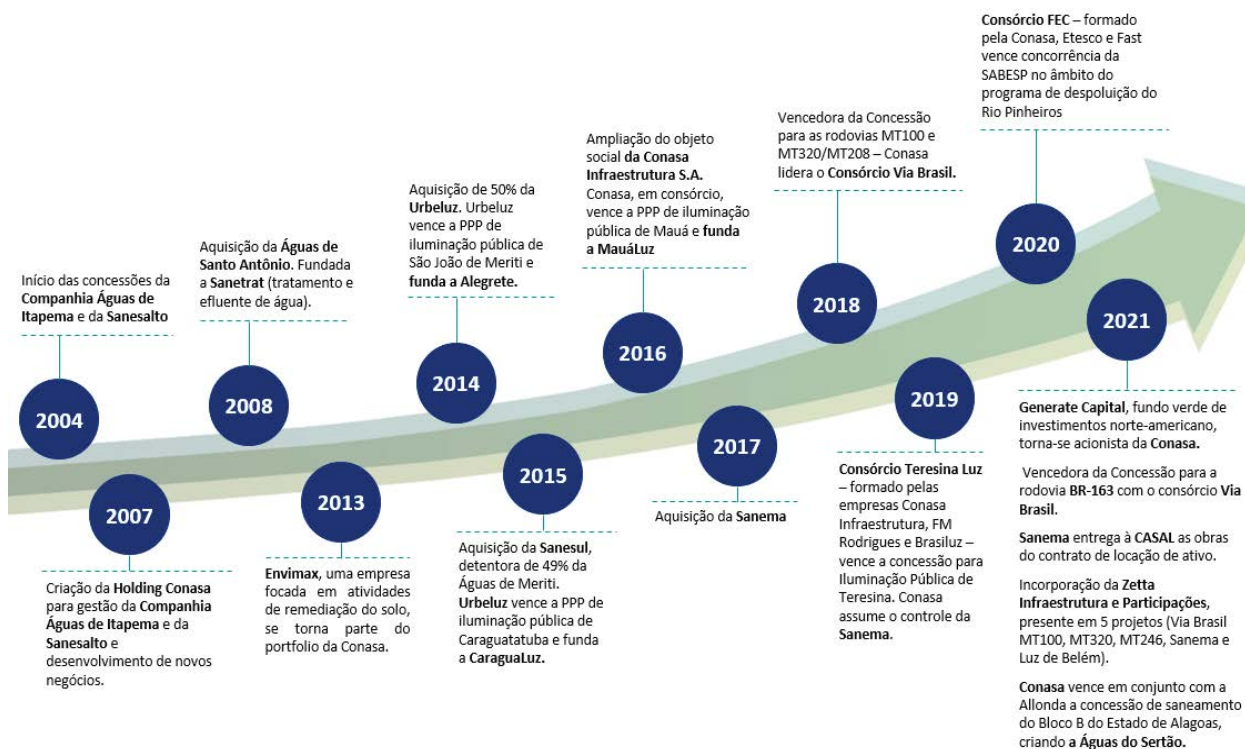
Início das concessões da Companhia Águas de Itapema e da Sanesalto

2004

2007

Criação da Holding Conasa para gestão da Companhia Águas de Itapema e da Sanesalto e desenvolvimento de novos negócios.

Aquisição da Águas de Santo Antônio. Fundada a Sanetrat (tratamento e efluente de água).

2008

2013

Envimax, uma empresa focada em atividades de remediação do solo, se torna parte do portfolio da Conasa.

Aquisição de 50% da Urbeluz. Urbeluz vence a PPP de iluminação pública de São João de Meriti e funda a Alegrete.

2014

2015

Aquisição da Sanesul, detentora de 49% da Águas de Meriti. Urbeluz vence a PPP de iluminação pública de Caraguatatuba e funda a CaraguaLuz.

Ampliação do objeto social da Conasa Infraestrutura S.A. Conasa, em consórcio, vence a PPP de iluminação pública de Mauá e funda a MauáLuz

2016

2017

Aquisição da Sanema

Vencedora da Concessão para as rodovias MT100 e MT320/MT208 – Conasa lidera o Consórcio Via Brasil.

2018

2019

Consórcio Teresina Luz – formado pelas empresas Conasa Infraestrutura, FM Rodrigues e Brasiluz – vence a concessão para Iluminação Pública de Teresina. Conasa assume o controle da Sanema.

Consórcio FEC – formado pela Conasa, Etesco e Fast vence concorrência da SABESP no âmbito do programa de despoluição do Rio Pinheiros

2020

2021

Generate Capital, fundo verde de investimentos norte-americano, torna-se acionista da Conasa.

Vencedora da Concessão para a rodovia BR-163 com o consórcio Via Brasil.

Sanema entrega à CASAL as obras do contrato de locação de ativo.

Incorporação da Zetta Infraestrutura e Participações, presente em 5 projetos (Via Brasil MT100, MT320, MT246, Sanema e Luz de Belém).

Conasa vence em conjunto com a Allonda a concessão de saneamento do Bloco B do Estado de Alagoas, criando a Águas do Sertão.